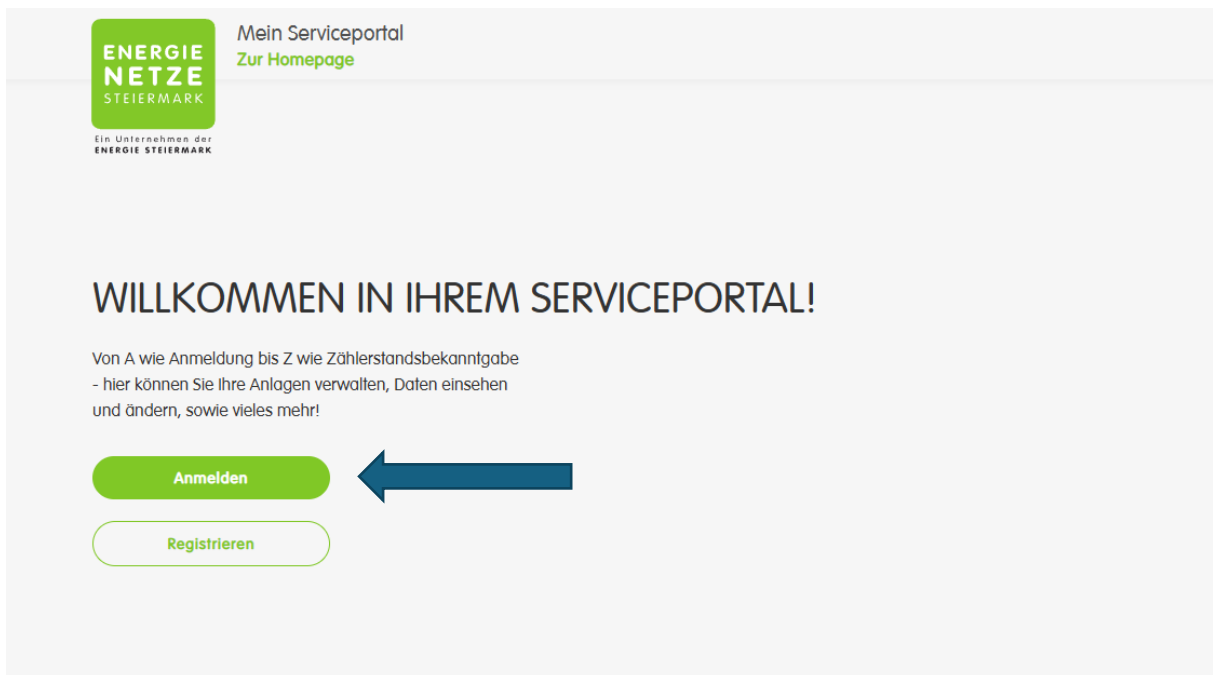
ENERGIE NETZE STEIERMARK

Ein Unternehmen der ENERGIE STEIERMARK

Mein Serviceportal
Zur Homepage

WILLKOMMEN IN IHREM SERVICEPORTAL!

Von A wie Anmeldung bis Z wie Zählerstandsbekanntgabe - hier können Sie Ihre Anlagen verwalten, Daten einsehen und ändern, sowie vieles mehr!

Anmelden

Registrieren